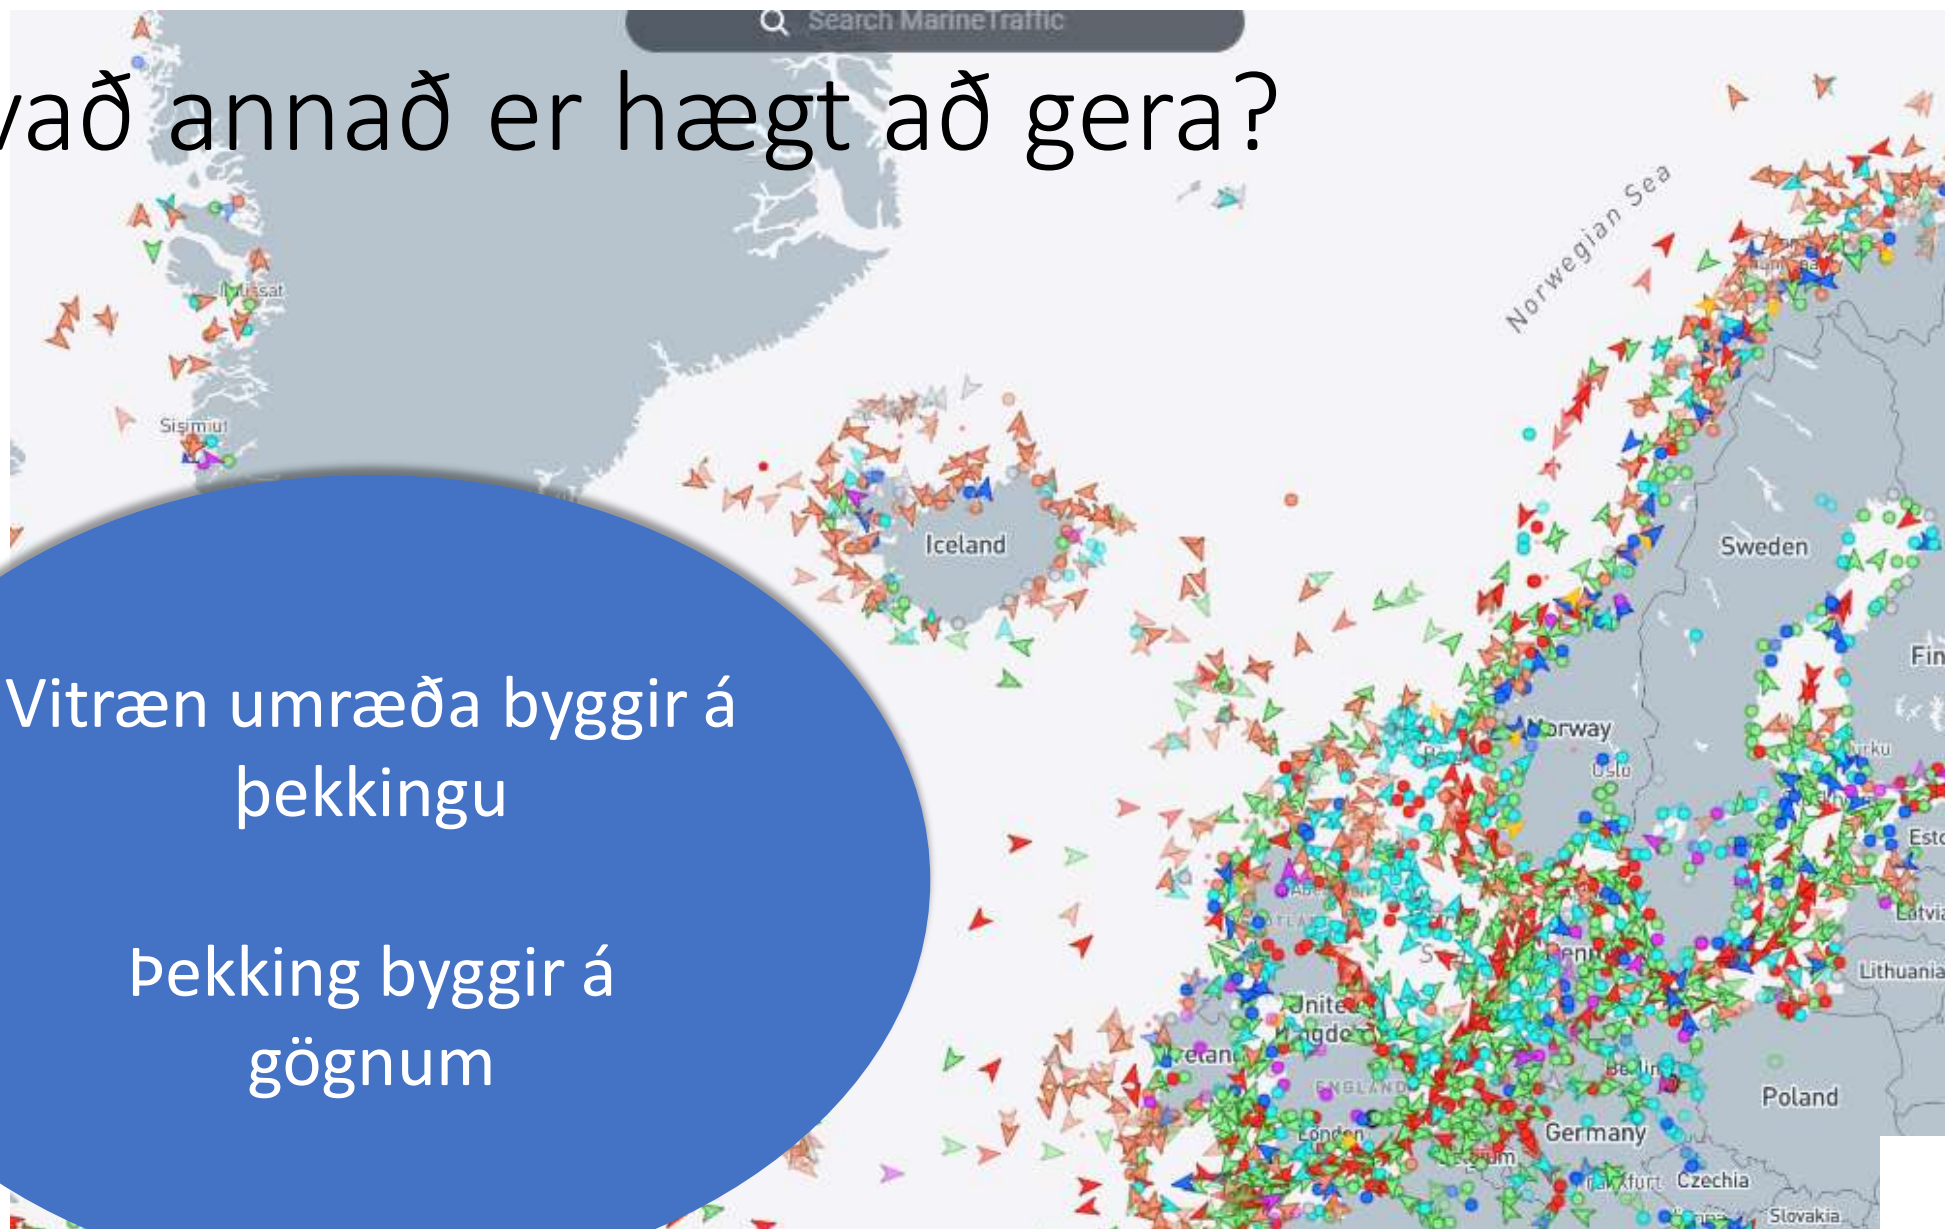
Search MarineTraffic

vað annað er hægt að gera?

Norwegian Sea

Ilulissat

Sisimiut

Iceland

Sweden

Fin

Norway

Oslo

Turku

Esto

Latvia

Lithuania

United Kingdom

Ireland

ENGLAND

London

Berlin

Poland

Germany

Frankfurt

Czechia

Slovakia

Vitræn umræða byggir á þekkingu

Þekking byggir á gögnum